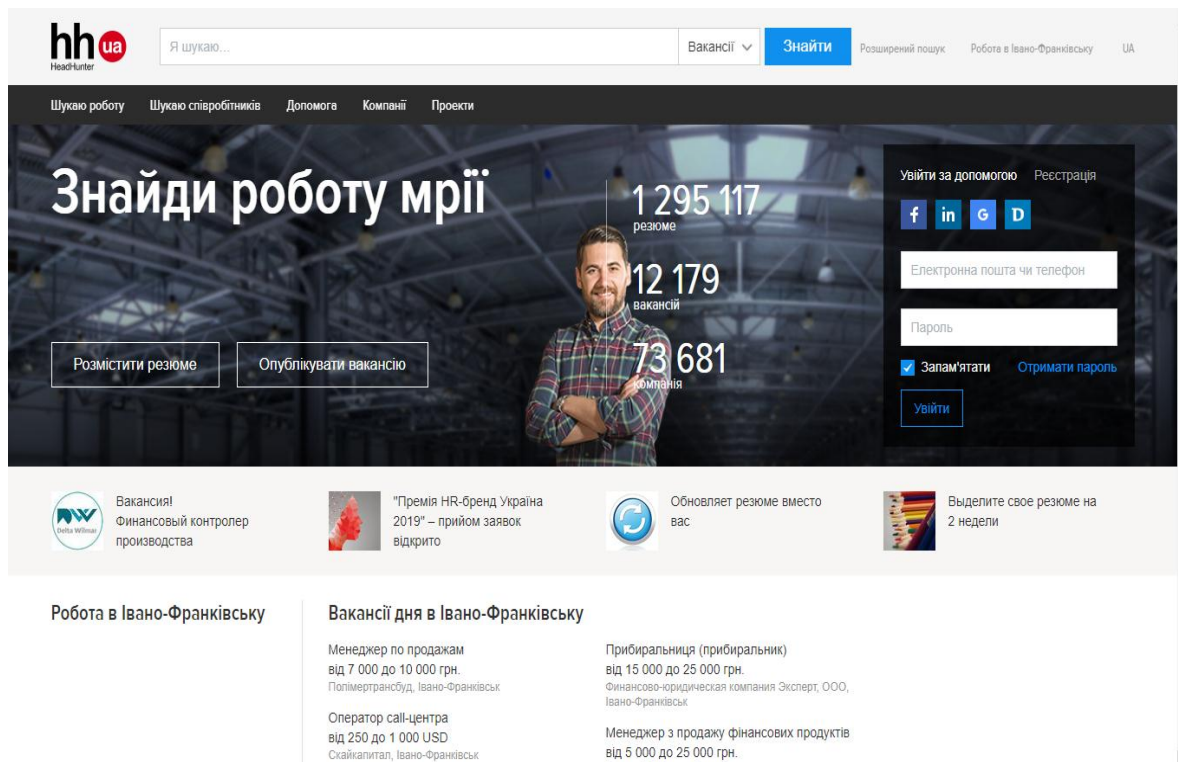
hh ua
HeadHunter

Я шукаю...
Вакансії
Знайти
Розширений пошук
Робота в Івано-Франківську
UA

Шукаю роботу
Шукаю співробітників
Допомога
Компанії
Проекти

Знайди роботу мрії

1 295 117
резюме
12 179
вакансій
73 681
компанія

Розмістити резюме
Опублікувати вакансію

Увійти за допомогою
Реєстрація
f
in
G
D
Електронна пошта чи телефон
Пароль
Запам'ятати
Отримати пароль
Увійти

Delta Wilmar
Вакансия! Финансовый контролер производства

"Премія HR-бренд Україна 2019" – прийом заявок відкрито

Обновляет резюме вместо вас

Выделите свое резюме на 2 недели

Робота в Івано-Франківську

Вакансії дня в Івано-Франківську

Менеджер по продажам
від 7 000 до 10 000 грн.
Полімертрансбуд, Івано-Франківськ

Оператор call-центра
від 250 до 1 000 USD
Скайкапитал, Івано-Франківськ

Прибиральниця (прибиральник)
від 15 000 до 25 000 грн.
Финансово-юридическая компания Эксперт, ООО, Івано-Франківськ

Менеджер з продажу фінансових продуктів
від 5 000 до 25 000 грн.